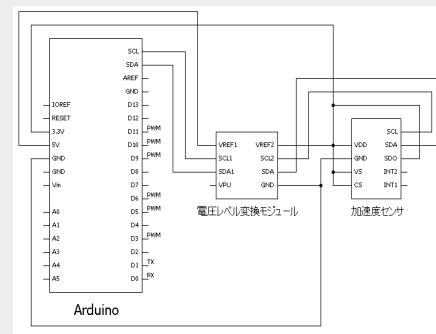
SCL
SDA
AREF
GND
D13
D12
D11 PWM
D10 PWM
D9 PWM
D8
D7
D6 PWM
D5 PWM
D4
D3 PWM
D2
D1 TX
D0 RX

IOREF
RESET
3.3V
5V
GND
GND
Vin

A0
A1
A2
A3
A4
A5

Arduino

VREF1
SCL1
SDA1
VPU
VREF2
SCL2
SDA2
GND

電圧レベル変換モジュール

VDD
GND
VS
CS
SCL
SDA
SDO
INT2
INT1

加速度センサ